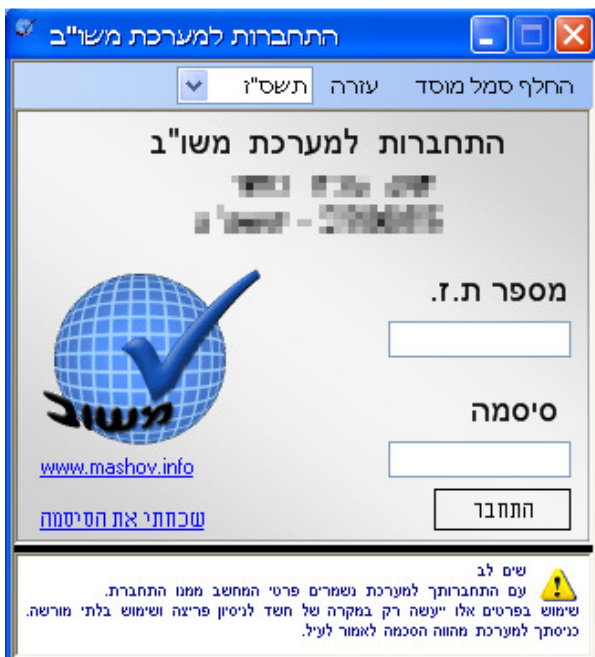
התחברות למערכת משו"ב

החלף סמל מוסד
עזרה
תשס"ז

התחברות למערכת משו"ב

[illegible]
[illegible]

מספר ת.ז.

סיסמה

התחבר

משוב

www.mashov.info

שכחתי את הסיסמה

שים לב
עם התחברותך למערכת נשמרים פרטי המחשב ממנו התחברת.
שימוש בפרטים אלו ייעשה רק במקרה של חשד לניסיון פריצה ושימוש בלתי מורשה.
כניסתך למערכת מהווה הסכמה לאמור לעיל.